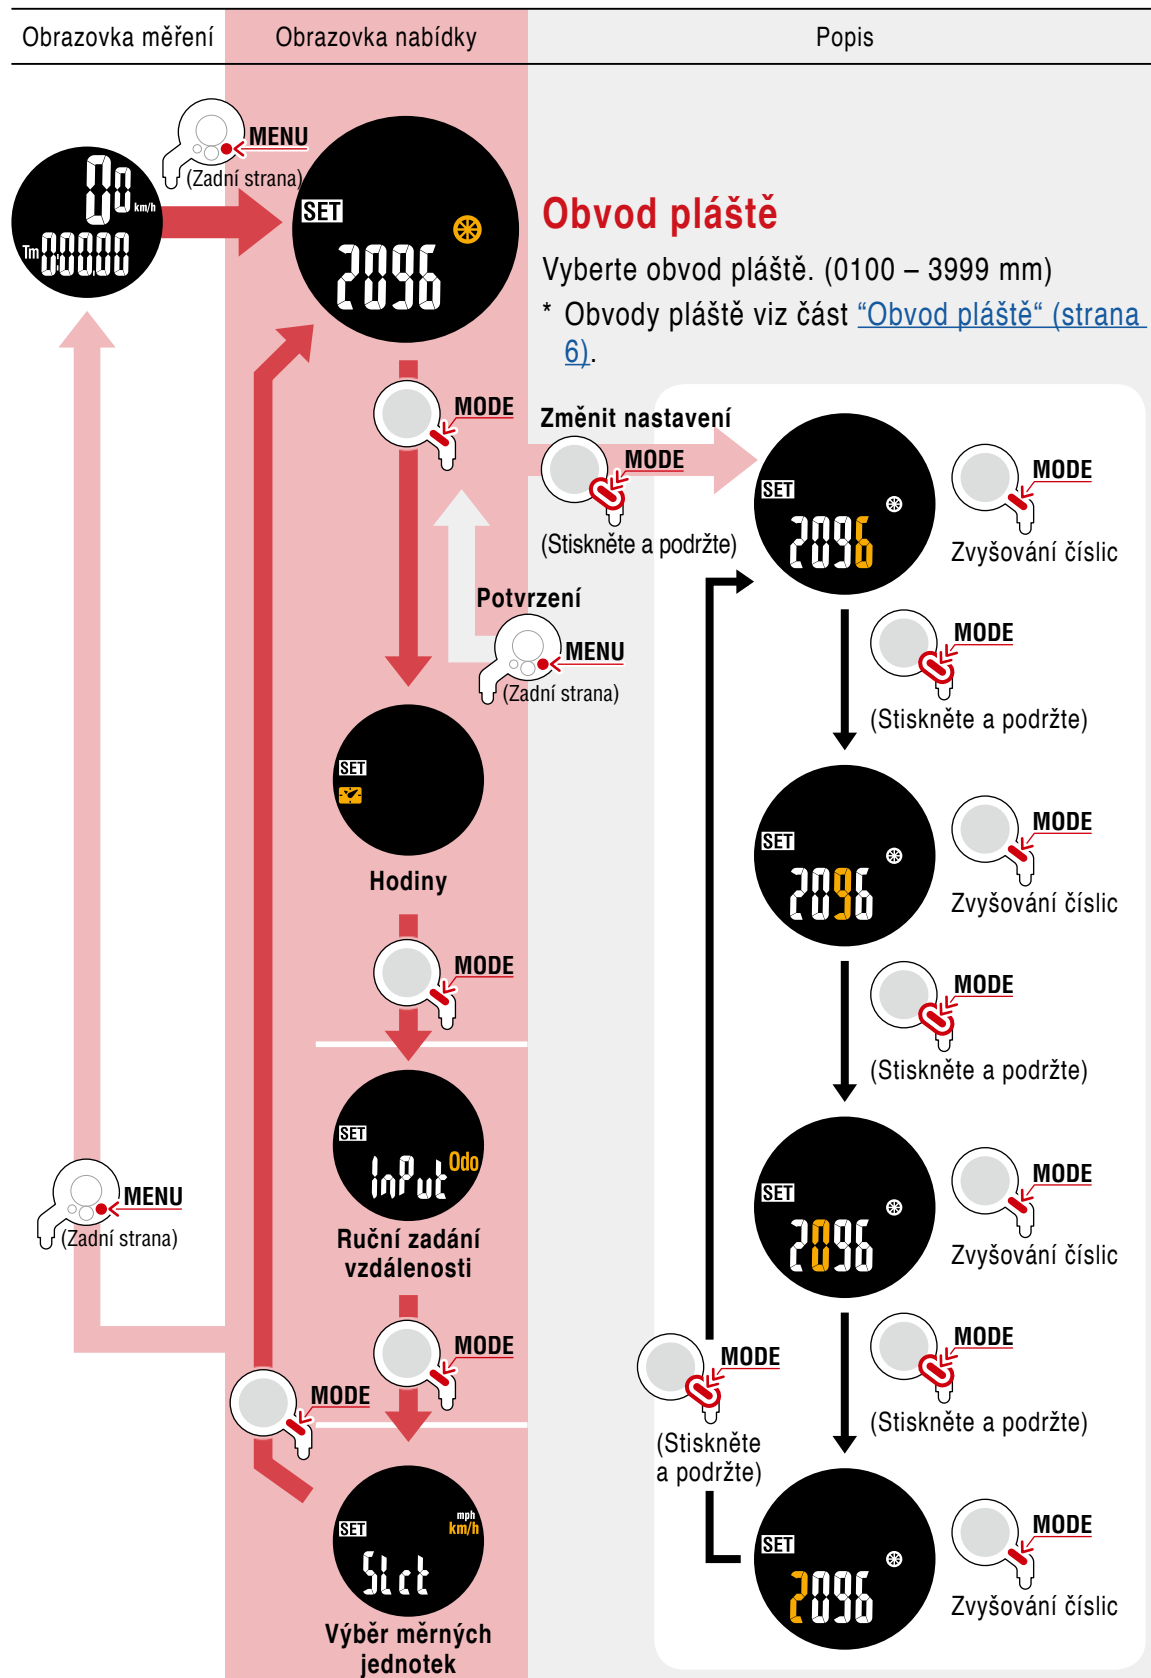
| Obrazovka měření | Obrazovka nabídky | Popis |
|---|---|---|

0.0 km/h
Tm 00000

MENU
(Zadní strana)

SET
2096

Obvod pláště

Vyberte obvod pláště. (0100 – 3999 mm)

* Obvody pláště viz část “Obvod pláště“ (strana 6).

MODE

Změnit nastavení

MODE
(Stiskněte a podržte)

SET
2096

MODE
Zvyšování číslic

Potvrzení

MENU
(Zadní strana)

MODE
(Stiskněte a podržte)

SET

Hodiny

SET
2096

MODE
Zvyšování číslic

MODE

MODE
(Stiskněte a podržte)

SET
InPut Odo

Ruční zadání vzdálenosti

MENU
(Zadní strana)

SET
2096

MODE
Zvyšování číslic

MODE

MODE

MODE
(Stiskněte a podržte)

MODE
(Stiskněte a podržte)

SET
mph km/h
SLct

Výběr měrných jednotek

SET
2096

MODE
Zvyšování číslic